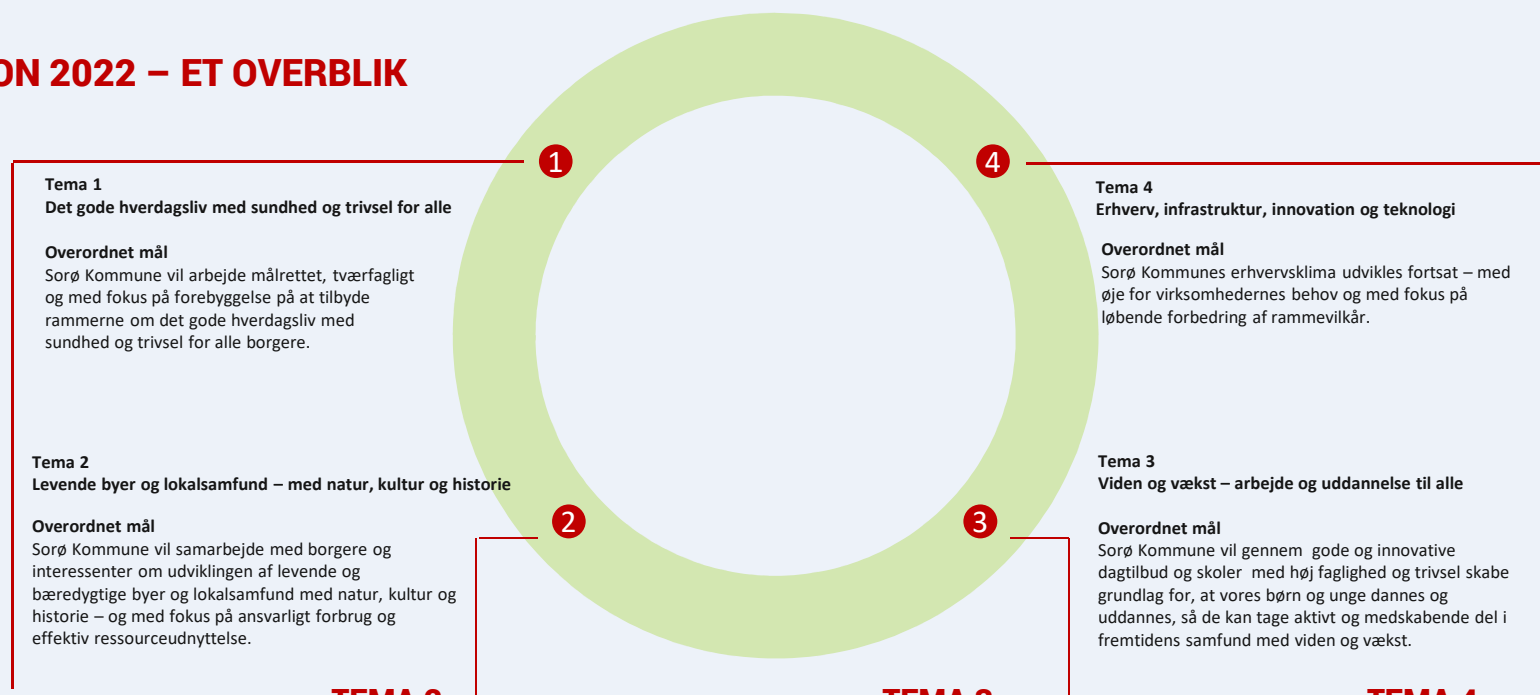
ON 2022 – ET OVERBLIK

1

4

Tema 1
Det gode hverdagsliv med sundhed og trivsel for alle

Overordnet mål
Sorø Kommune vil arbejde målrettet, tværfagligt og med fokus på forebyggelse på at tilbyde rammerne om det gode hverdagsliv med sundhed og trivsel for alle borgere.

Tema 4
Erhverv, infrastruktur, innovation og teknologi

Overordnet mål
Sorø Kommunes erhvervsklima udvikles fortsat – med øje for virksomhedernes behov og med fokus på løbende forbedring af rammevilkår.

Tema 2
Levende byer og lokalsamfund – med natur, kultur og historie

Overordnet mål
Sorø Kommune vil samarbejde med borgere og interessenter om udviklingen af levende og bæredygtige byer og lokalsamfund med natur, kultur og historie – og med fokus på ansvarligt forbrug og effektiv ressourceudnyttelse.

2

3

Tema 3
Viden og vækst – arbejde og uddannelse til alle

Overordnet mål
Sorø Kommune vil gennem gode og innovative dagtilbud og skoler med høj faglighed og trivsel skabe grundlag for, at vores børn og unge dannes og uddannes, så de kan tage aktivt og medskabende del i fremtidens samfund med viden og vækst.

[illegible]
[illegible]
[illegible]